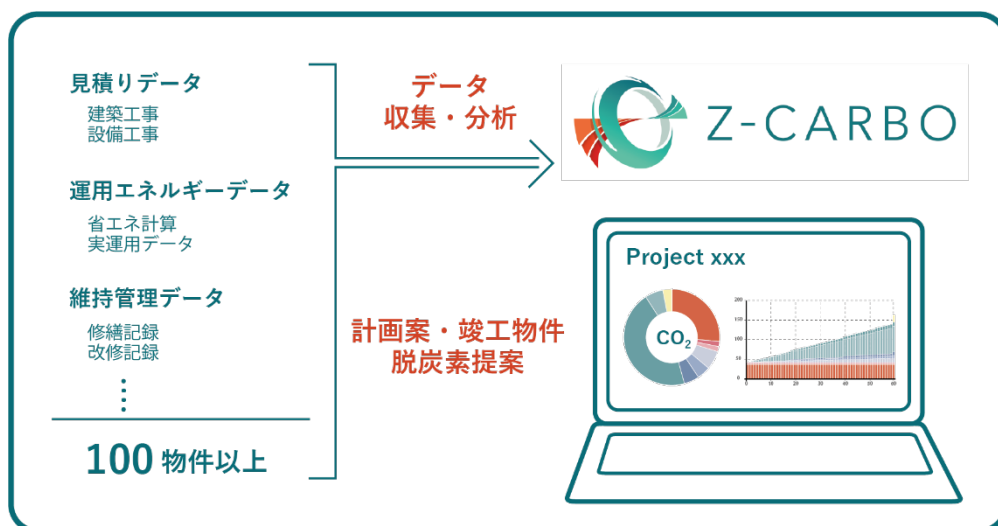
見積りデータ
建築工事
設備工事

運用エネルギーデータ
省エネ計算
実運用データ

維持管理データ
修繕記録
改修記録

⋮

100 物件以上

データ
収集・分析

Z-CARBO

計画案・竣工物件
脱炭素提案

Project xxx

$CO_2$

200
150
100
50
0
0 10 20 30 40 50 60